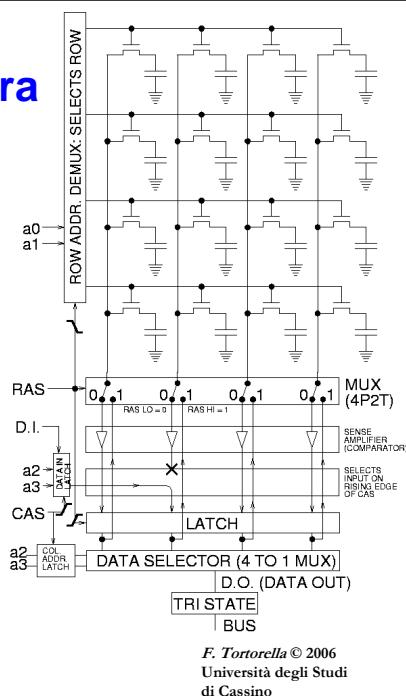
ra

ROW ADDR. DEMUX: SELECTS ROW

a0
a1

RAS

MUX (4P2T)

0 1 0 1 0 1 0 1

RAS LO = 0 RAS HI = 1

D.I.

DATA IN LATCH

SENSE AMPLIFIER (COMPARATOR)

a2
a3

SELECTS INPUT ON RISING EDGE OF CAS

CAS

LATCH

a2
a3

COL ADDR. LATCH

DATA SELECTOR (4 TO 1 MUX)

D.O. (DATA OUT)

TRI STATE

BUS

F. Tortorella © 2006
Università degli Studi di Cassino